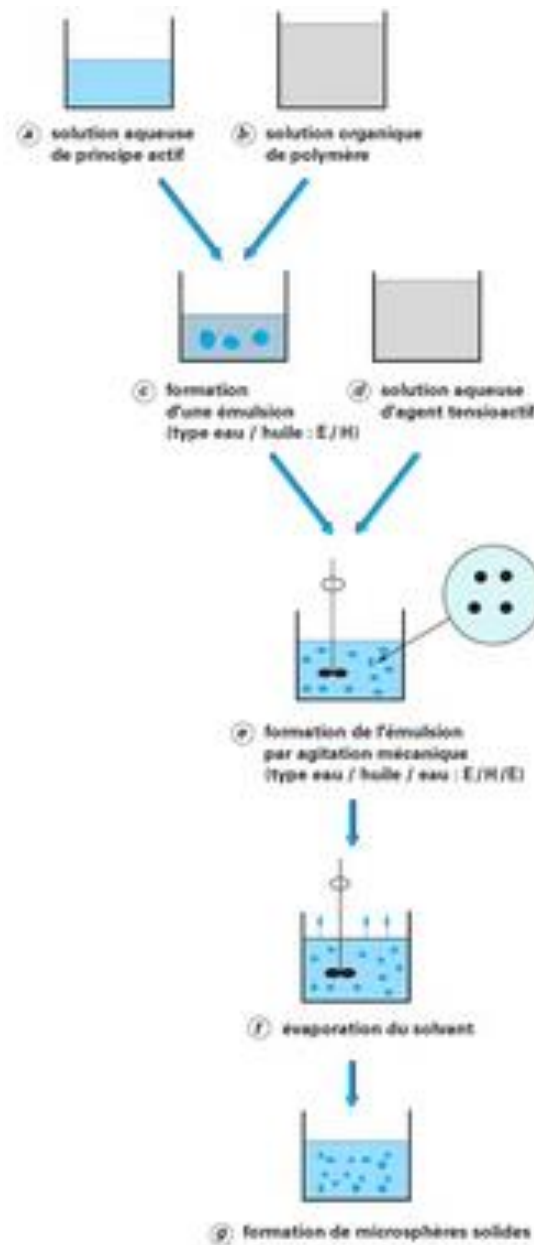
a solution aqueuse de principe actif

b solution organique de polymère

c formation d'une émulsion (type eau / huile : E / H)

d solution aqueuse d'agent tensioactif

e formation de l'émulsion par agitation mécanique (type eau / huile / eau : E / H / E)

f évaporation du solvant

g formation de microsphères solides